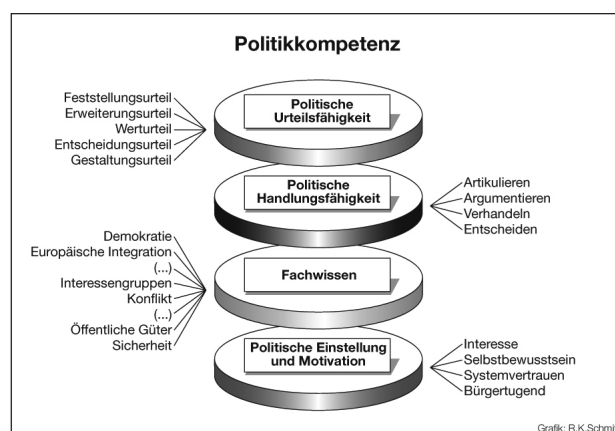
Politikkompetenz

Feststellungsurteil
Erweiterungsurteil
Werturteil
Entscheidungsurteil
Gestaltungsurteil

Politische Urteilsfähigkeit

Politische Handlungsfähigkeit

Artikulieren
Argumentieren
Verhandeln
Entscheiden

Demokratie
Europäische Integration
(...)
Interessengruppen
Konflikt
(...)
Öffentliche Güter
Sicherheit

Fachwissen

Politische Einstellung und Motivation

Interesse
Selbstbewusstsein
Systemvertrauen
Bürgertugend

Grafik: R.K.Schmi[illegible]